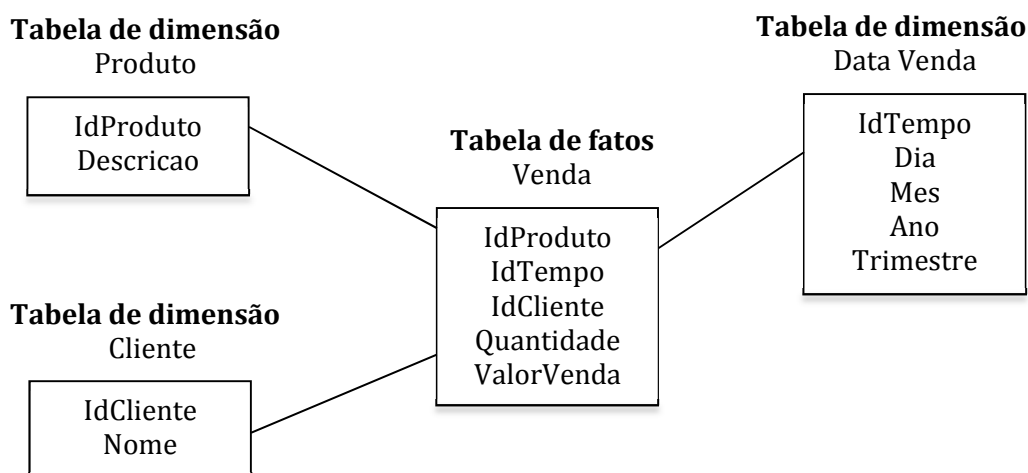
**Tabela de dimensão**
Produto

IdProduto
Descricao

**Tabela de dimensão**
Data Venda

IdTempo
Dia
Mes
Ano
Trimestre

**Tabela de fatos**
Venda

IdProduto
IdTempo
IdCliente
Quantidade
ValorVenda

**Tabela de dimensão**
Cliente

IdCliente
Nome